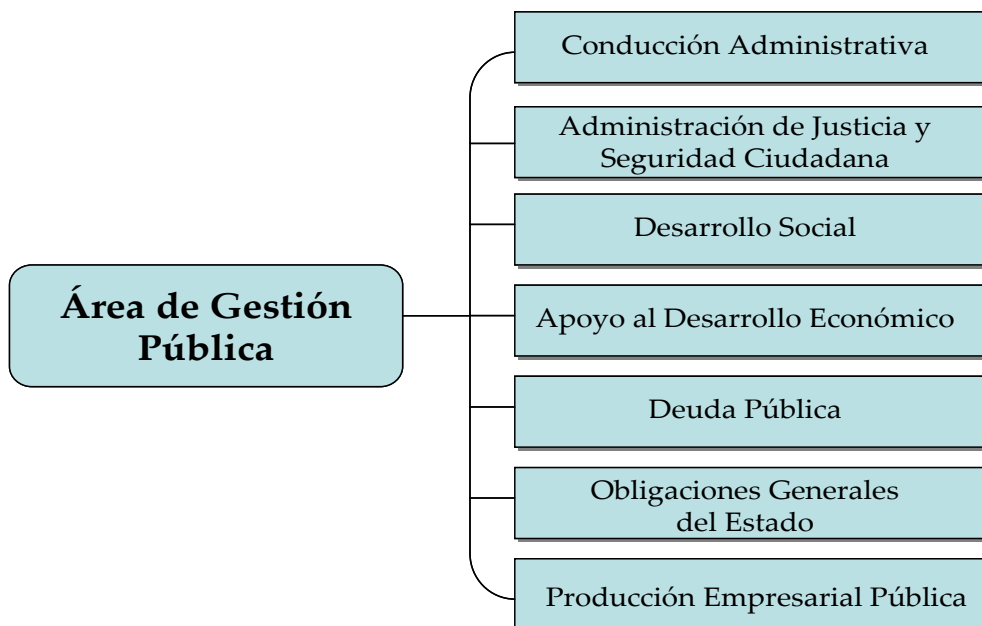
Área de Gestión Pública

Conducción Administrativa

Administración de Justicia y Seguridad Ciudadana

Desarrollo Social

Apoyo al Desarrollo Económico

Deuda Pública

Obligaciones Generales del Estado

Producción Empresarial Pública